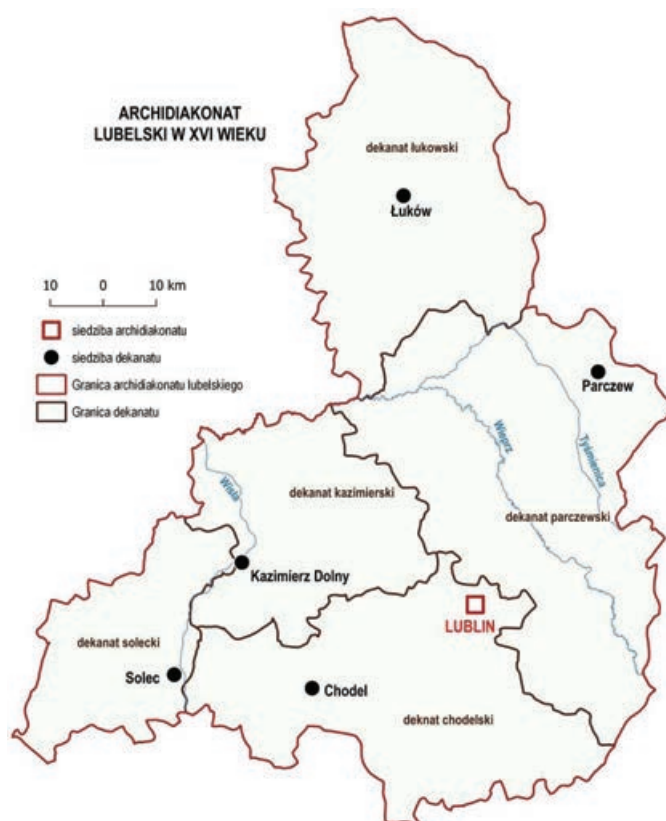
ARCHIDIAKONAT LUBELSKI W XVI WIEKU

dekanat łukowski

Łuków

10 0 10 km

siedziba archidiakonatu

siedziba dekanatu

Granica archidiakonatu lubelskiego

Granica dekanatu

Parczew

Wieprz

Tyśmienica

Wisła

dekanat kazimierski

dekanat parczewski

Kazimierz Dolny

LUBLIN

dekanat solecki

Solec

Chodel

deknat chodelski